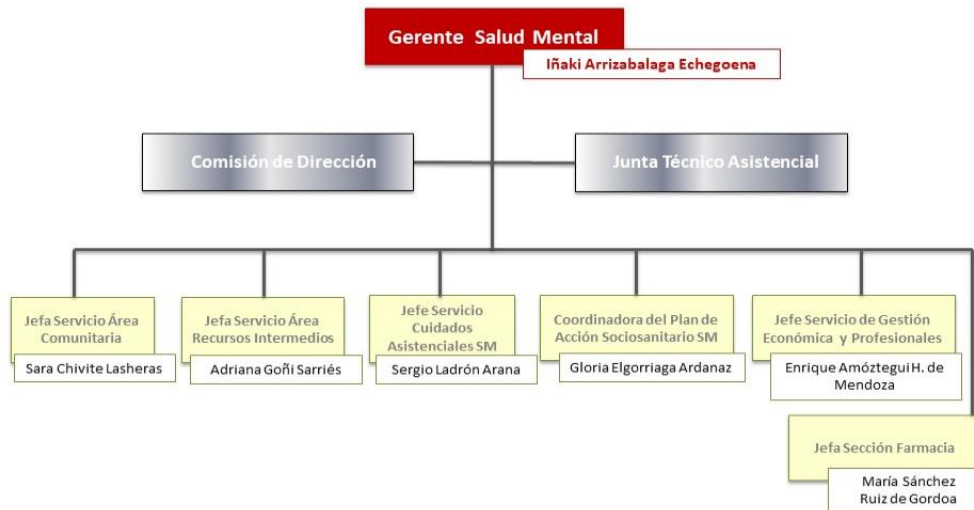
Gerente Salud Mental

Iñaki Arrizabalaga Echegoena

Comisión de Dirección

Junta Técnico Asistencial

Jefa Servicio Área Comunitaria

Sara Chivite Lasheras

Jefa Servicio Área Recursos Intermedios

Adriana Goñi Sarriés

Jefe Servicio Cuidados Asistenciales SM

Sergio Ladrón Arana

Coordinadora del Plan de Acción Sociosanitario SM

Gloria Elgorriaga Ardanaz

Jefe Servicio de Gestión Económica y Profesionales

Enrique Amózteguí H. de Mendoza

Jefa Sección Farmacia

María Sánchez Ruiz de Gordoa